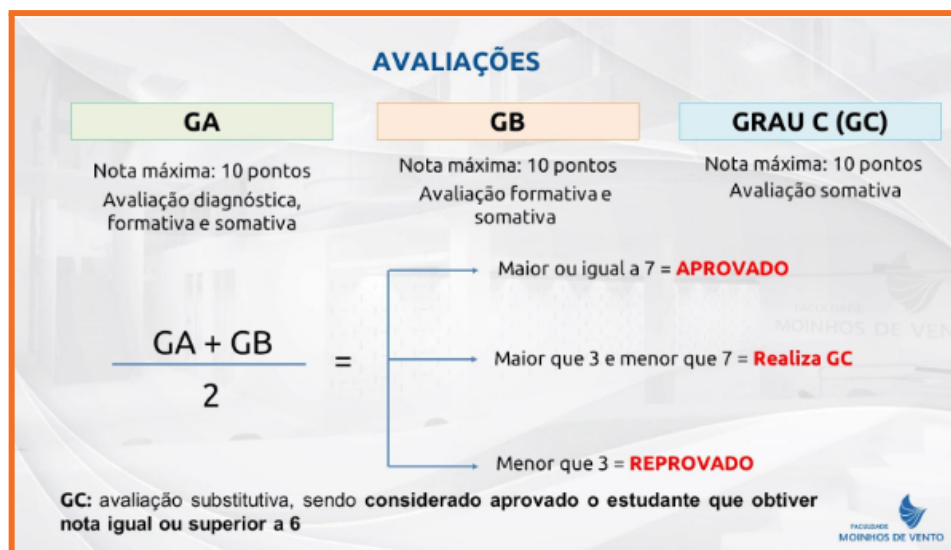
AVALIAÇÕES

GA

Nota máxima: 10 pontos
Avaliação diagnóstica, formativa e somativa

GB

Nota máxima: 10 pontos
Avaliação formativa e somativa

GRAU C (GC)

Nota máxima: 10 pontos
Avaliação somativa

$\frac{GA + GB}{2}$ =

Maior ou igual a 7 = APROVADO

Maior que 3 e menor que 7 = Realiza GC

Menor que 3 = REPROVADO

GC: avaliação substitutiva, sendo considerado aprovado o estudante que obtiver nota igual ou superior a 6

FACULDADE MOINHOS DE VENTO